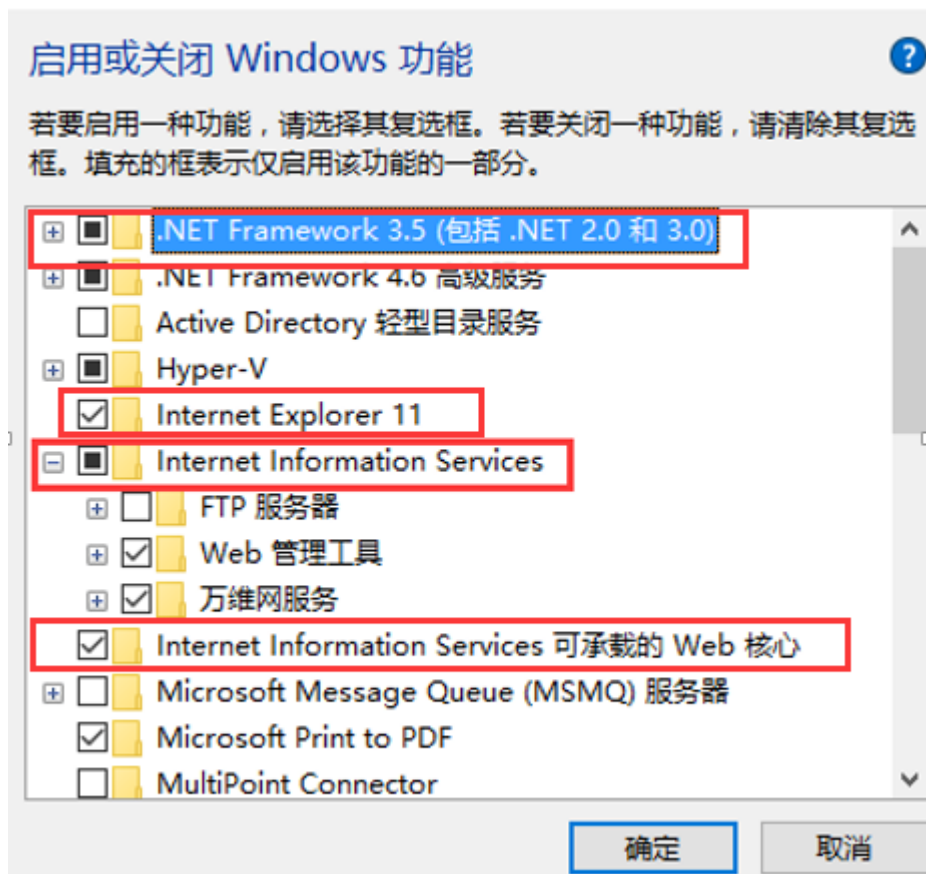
启用或关闭 Windows 功能

若要启用一种功能，请选择其复选框。若要关闭一种功能，请清除其复选框。填充的框表示仅启用该功能的一部分。

.NET Framework 3.5 (包括 .NET 2.0 和 3.0)
.NET Framework 4.6 高级服务
Active Directory 轻型目录服务
Hyper-V
Internet Explorer 11
Internet Information Services
FTP 服务器
Web 管理工具
万维网服务
Internet Information Services 可承载的 Web 核心
Microsoft Message Queue (MSMQ) 服务器
Microsoft Print to PDF
MultiPoint Connector

确定
取消